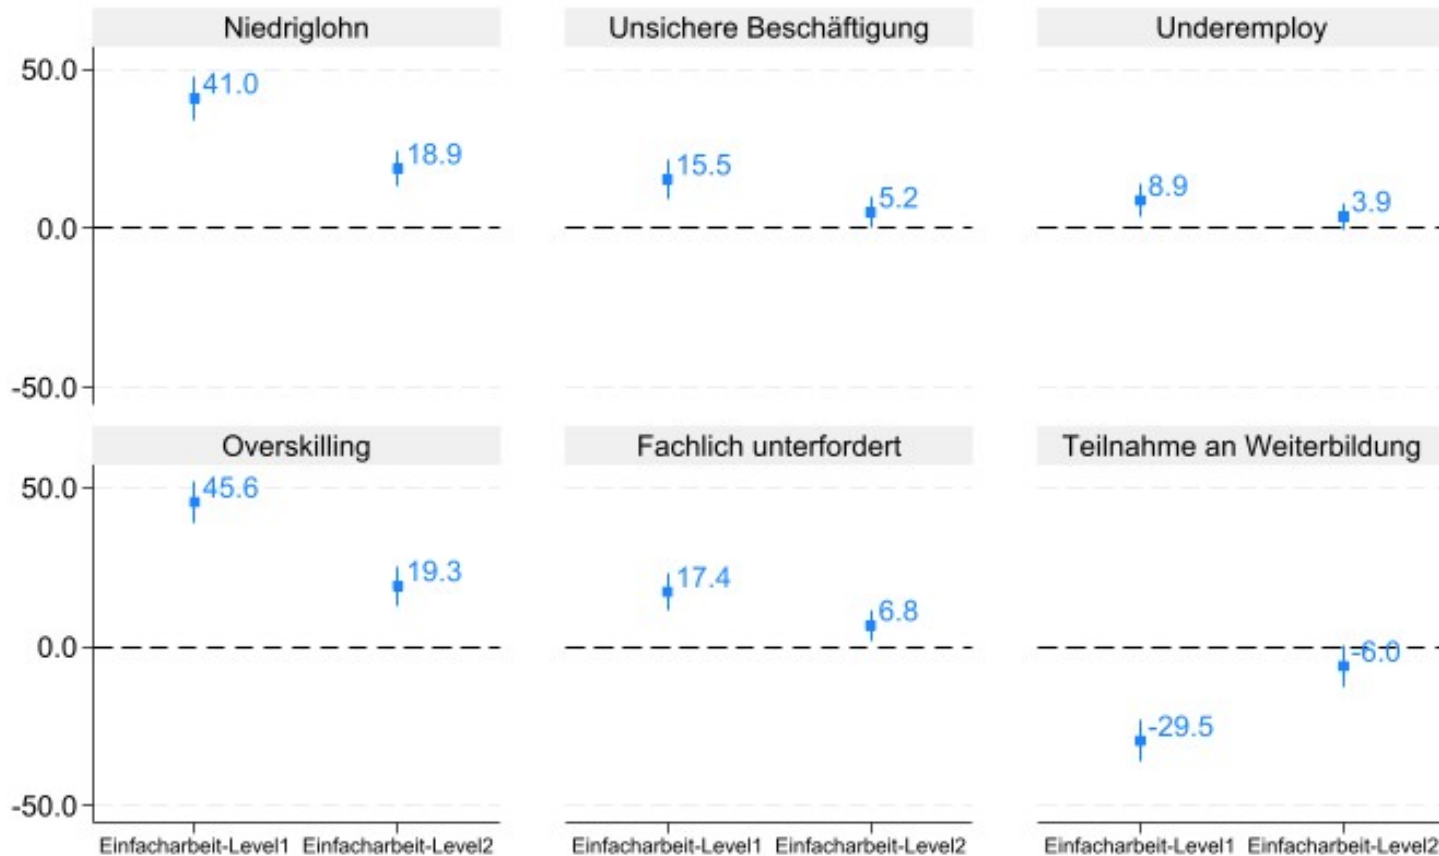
Niedriglohn

Unsichere Beschäftigung

Underemploy

50.0

0.0

-50.0

41.0

18.9

15.5

5.2

8.9

3.9

Overskilling

Fachlich unterfordert

Teilnahme an Weiterbildung

50.0

0.0

-50.0

45.6

19.3

17.4

6.8

-6.0

-29.5

Einfacharbeit-Level1 Einfacharbeit-Level2

Einfacharbeit-Level1 Einfacharbeit-Level2

Einfacharbeit-Level1 Einfacharbeit-Level2